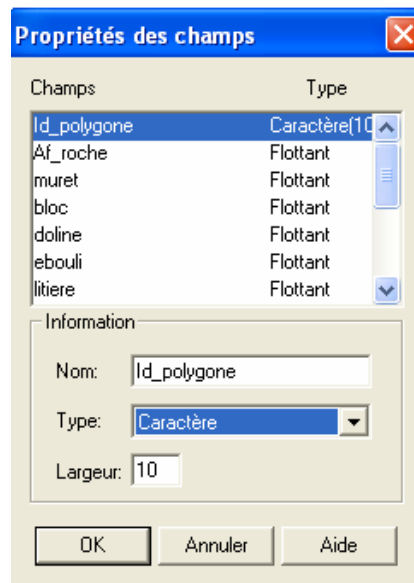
Propriétés des champs

| Champs | Type |
|---|---|
| Id_polygone | Caractère(10 |
| Af_roche | Flottant |
| muret | Flottant |
| bloc | Flottant |
| doline | Flottant |
| ebouli | Flottant |
| litiere | Flottant |

Information

Nom: Id_polygone

Type: Caractère

Largeur: 10

OK Annuler Aide